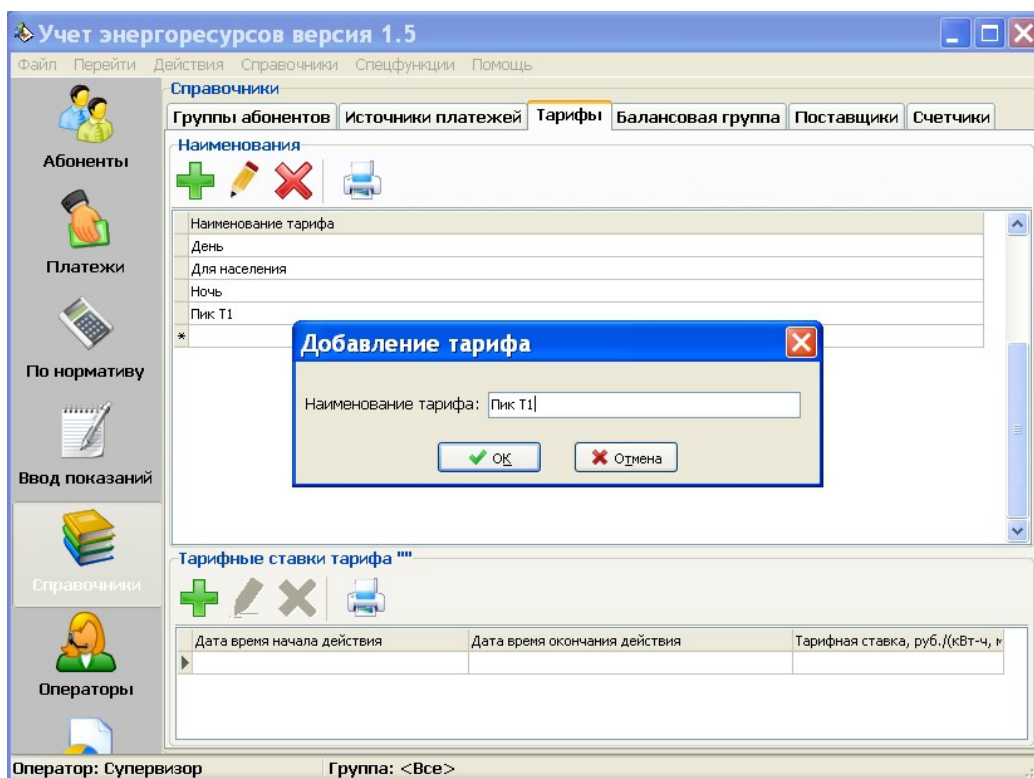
Учет энергоресурсов версия 1.5

Файл Перейти Действия Справочники Спецфункции Помощь

Абоненты
Платежи
По нормативу
Ввод показаний
Справочники
Операторы

Справочники

Группы абонентов | Источники платежей | Тарифы | Балансовая группа | Поставщики | Счетчики

Наименования

| Наименование тарифа |
|---|
| День |
| Для населения |
| Ночь |
| Пик Т1 |
| * |

Добавление тарифа

Наименование тарифа: Пик Т1

OK Отмена

Тарифные ставки тарифа ""

| Дата время начала действия | Дата время окончания действия | Тарифная ставка, руб./(кВт-ч, м |
|---|---|---|
| | | |

Оператор: Супервизор Группа: <Все>